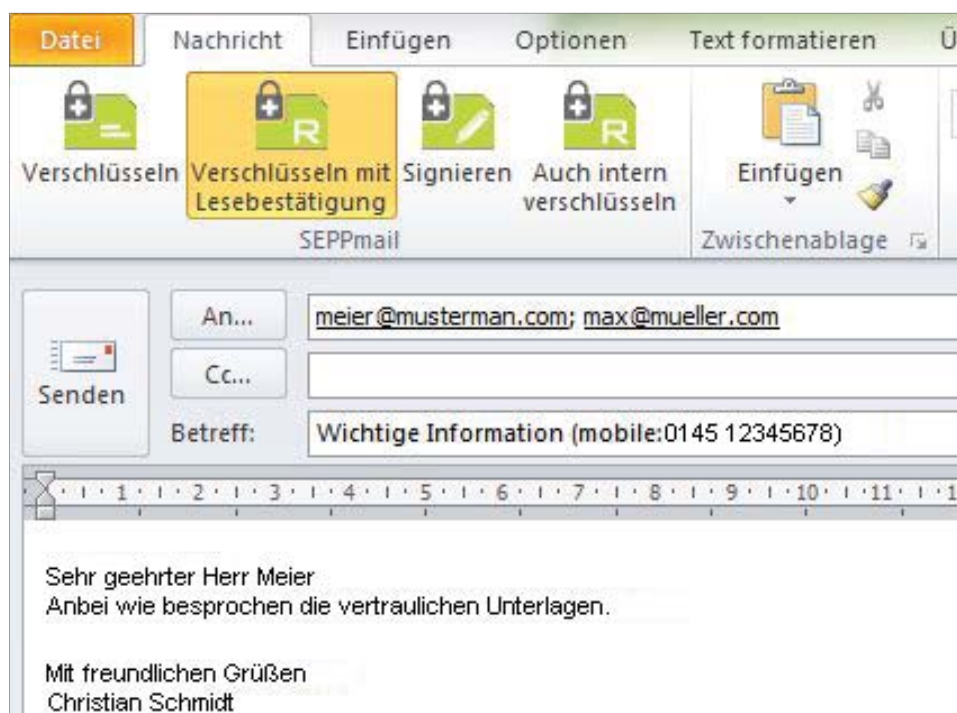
Datei | Nachricht | Einfügen | Optionen | Text formatieren | Ü

Verschlüsseln | Verschlüsseln mit Lesebestätigung | Signieren | Auch intern verschlüsseln
SEPPmail

Einfügen
Zwischenablage

Senden
An...
Cc...
Betreff:

meier@musterman.com; max@mueller.com

Wichtige Information (mobile:0145 12345678)

1 · 2 · 3 · 4 · 5 · 6 · 7 · 8 · 9 · 10 · 11 · 1

Sehr geehrter Herr Meier
Anbei wie besprochen die vertraulichen Unterlagen.

Mit freundlichen Grüßen
Christian Schmidt